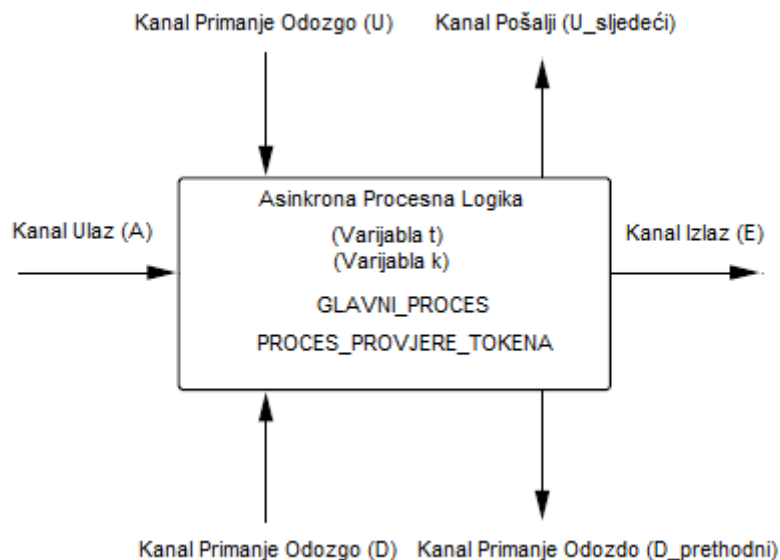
Kanal Primanje Odozgo (U)

Kanal Pošalji (U_sljedeći)

Kanal Ulaz (A)

Asinkrona Procesna Logika

(Varijabla t)
(Varijabla k)

GLAVNI_PROCES

PROCES_PROVJERE_TOKENA

Kanal Izlaz (E)

Kanal Primanje Odozgo (D)

Kanal Primanje Odozdo (D_prethodni)